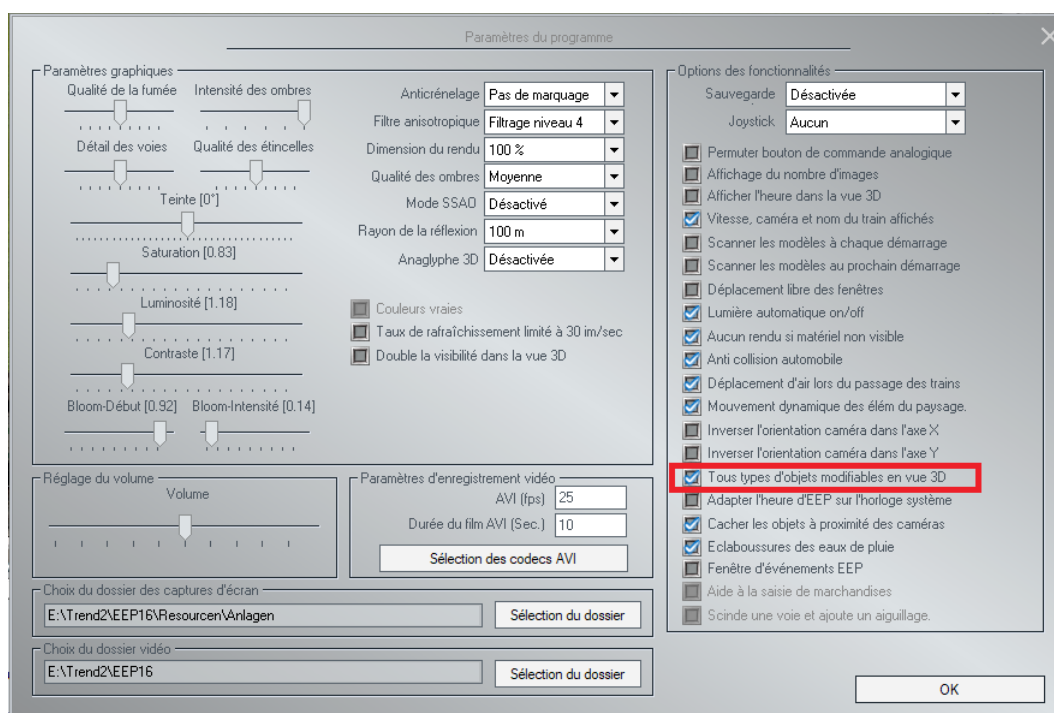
Paramètres du programme

Paramètres graphiques

Qualité de la fumée
Intensité des ombres
Détail des voies
Qualité des étincelles
Teinte [0°]
Saturation [0.83]
Luminosité [1.18]
Contraste [1.17]
Bloom-Début [0.92]
Bloom-Intensité [0.14]

Anticrénelage Pas de marquage
Filtre anisotropique Filtrage niveau 4
Dimension du rendu 100 %
Qualité des ombres Moyenne
Mode SSAO Désactivé
Rayon de la réflexion 100 m
Anaglyphe 3D Désactivée

Couleurs vraies
Taux de rafraîchissement limité à 30 im/sec
Double la visibilité dans la vue 3D

Options des fonctionnalités
Sauvegarde Désactivée
Joystick Aucun

Permuter bouton de commande analogique
Affichage du nombre d'images
Afficher l'heure dans la vue 3D
Vitesse, caméra et nom du train affichés
Scanner les modèles à chaque démarrage
Scanner les modèles au prochain démarrage
Déplacement libre des fenêtres
Lumière automatique on/off
Aucun rendu si matériel non visible
Anti collision automobile
Déplacement d'air lors du passage des trains
Mouvement dynamique des élém du paysage.
Inverser l'orientation caméra dans l'axe X
Inverser l'orientation caméra dans l'axe Y
Tous types d'objets modifiables en vue 3D
Adapter l'heure d'EEP sur l'horloge système
Cacher les objets à proximité des caméras
Eclaboussures des eaux de pluie
Fenêtre d'événements EEP
Aide à la saisie de marchandises
Scinde une voie et ajoute un aiguillage.

Réglage du volume
Volume

Paramètres d'enregistrement vidéo
AVI (fps) 25
Durée du film AVI (Sec.) 10
Sélection des codecs AVI

Choix du dossier des captures d'écran
E:\Trend2\EEP16\Resourcen\Anlagen
Sélection du dossier

Choix du dossier vidéo
E:\Trend2\EEP16
Sélection du dossier

OK